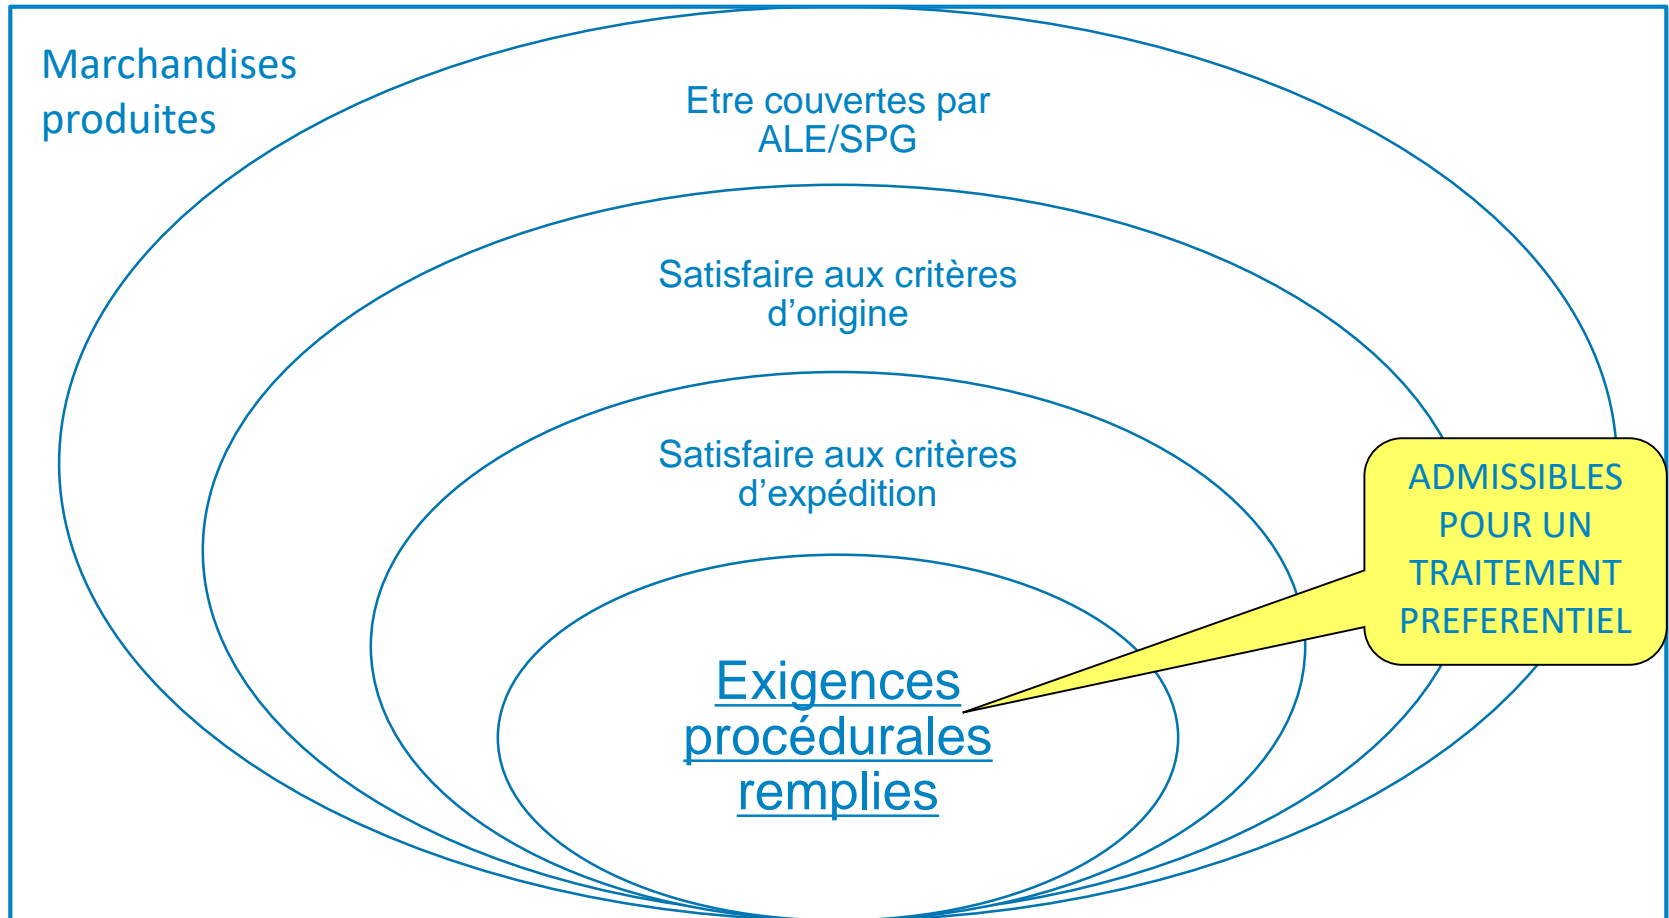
Marchandises produites

Etre couvertes par ALE/SPG

Satisfaire aux critères d'origine

Satisfaire aux critères d'expédition

Exigences procédurales remplies

ADMISSIBLES POUR UN TRAITEMENT PREFERENTIEL